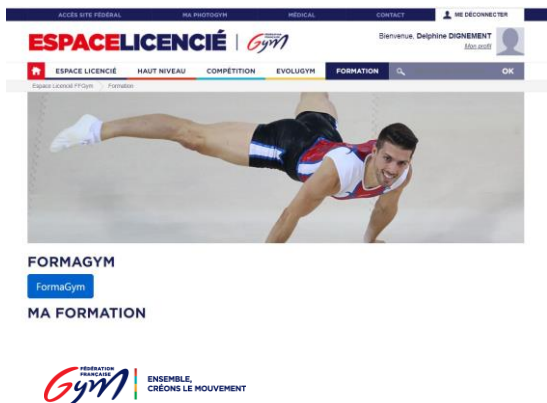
ACCÈS SITE FÉDÉRAL MA PHOTOGYM MÉDICAL CONTACT ME DÉCONNECTER

ESPACELICENCIÉ | Gym

Bienvenue, Delphine DIGNEMENT
Mon profil

ESPACE LICENCIÉ HAUT NIVEAU COMPÉTITION EVOLUGYM FORMATION OK

Espace Licencié FFGym > Formation

FORMAGYM

FormaGym

MA FORMATION

FÉDÉRATION FRANÇAISE Gym

ENSEMBLE, CRÉONS LE MOUVEMENT